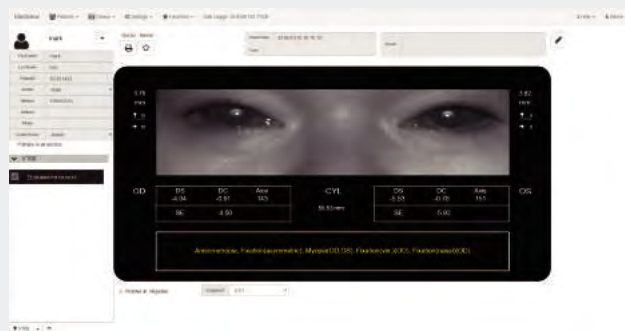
OD

| DS | DC | Axe |
|---|---|---|
| -4.04 | -0.91 | 163 |
| SE | 4.50 | |

CYL

OS

| DS | DC | Axe |
|---|---|---|
| -5.53 | -0.75 | 151 |
| SE | -5.90 | |

Anisometropie, Fixation(asymmetric), Myopia(OD,OS), Fixation(OD), Fixation(stable)(OD)

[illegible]